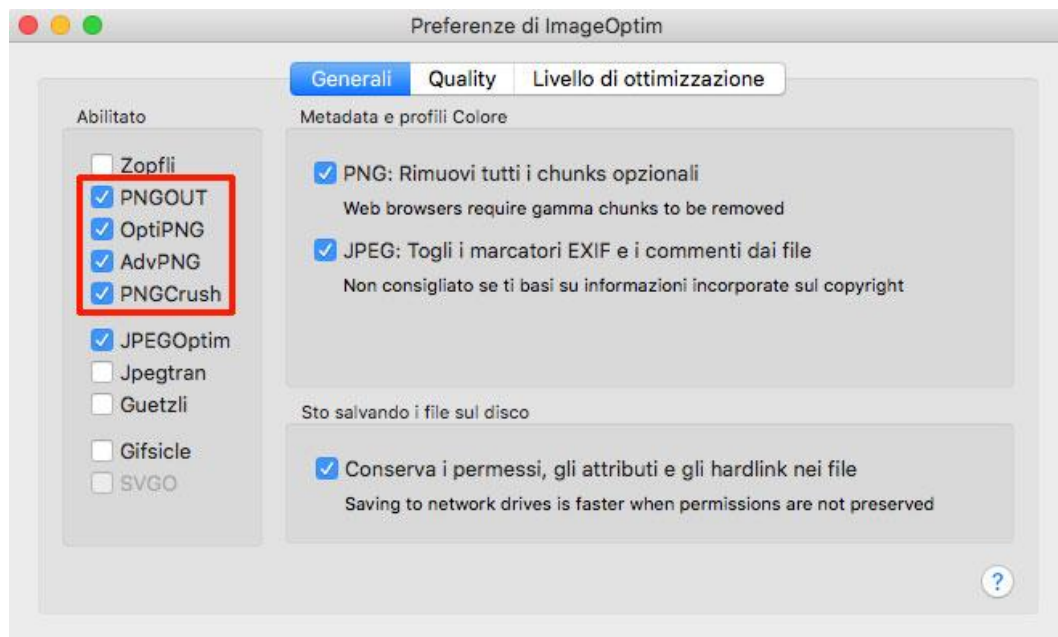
Preferenze di ImageOptim

Generali | Quality | Livello di ottimizzazione

Abilitato

Zopfli
PNGOUT
OptiPNG
AdvPNG
PNGCrush

JPEGOptim
Jpegtran
Guetzli

Gifsicle
SVGO

Metadata e profili Colore

PNG: Rimuovi tutti i chunks opzionali
Web browsers require gamma chunks to be removed

JPEG: Togli i marcatori EXIF e i commenti dai file
Non consigliato se ti basi su informazioni incorporate sul copyright

Sto salvando i file sul disco

Conserva i permessi, gli attributi e gli hardlink nei file
Saving to network drives is faster when permissions are not preserved

?